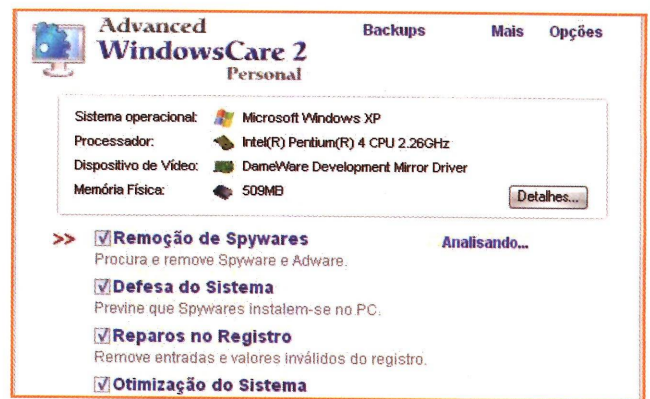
Advanced WindowsCare 2 Personal

Backups Mais Opções

| | |
|---|---|
| Sistema operacional: | Microsoft Windows XP |
| Processador: | Intel(R) Pentium(R) 4 CPU 2.26GHz |
| Dispositivo de Vídeo: | DameWare Development Mirror Driver |
| Memória Física: | 509MB |

Detalhes...

>> Remoção de Spywares Analisando...
Procura e remove Spyware e Adware.

Defesa do Sistema
Previne que Spywares instalem-se no PC.

Reparos no Registro
Remove entradas e valores inválidos do registro.

Otimização do Sistema